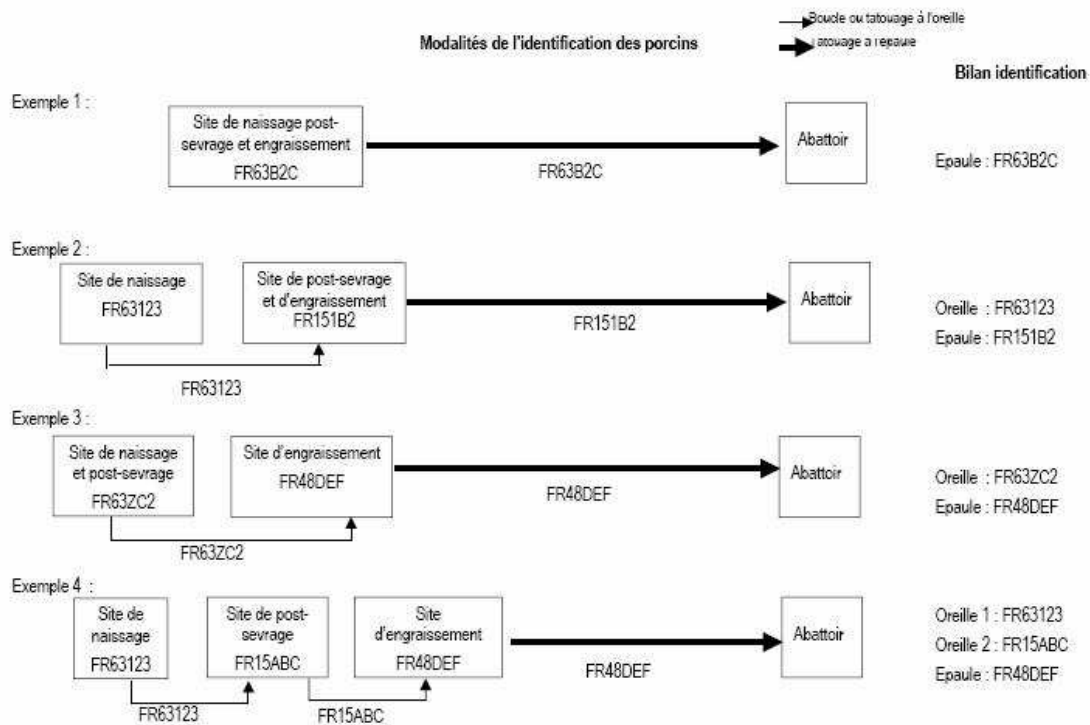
Boucle ou tatouage à l'oreille
Tatouage à l'épaule

Modalités de l'identification des porcins

Bilan identification

Exemple 1 :

Site de naissage post-sevrage et engraissement FR63B2C

FR63B2C

Abattoir

Epaule : FR63B2C

Exemple 2 :

Site de naissage FR63123

Site de post-sevrage et d'engraissement FR151B2

FR151B2

Abattoir

FR63123

Oreille : FR63123
Epaule : FR151B2

Exemple 3 :

Site de naissage et post-sevrage FR63ZC2

Site d'engraissement FR48DEF

FR48DEF

Abattoir

FR63ZC2

Oreille : FR63ZC2
Epaule : FR48DEF

Exemple 4 :

Site de naissage FR63123

Site de post-sevrage FR15ABC

Site d'engraissement FR48DEF

FR48DEF

Abattoir

FR63123

FR15ABC

Oreille 1 : FR63123
Oreille 2 : FR15ABC
Epaule : FR48DEF